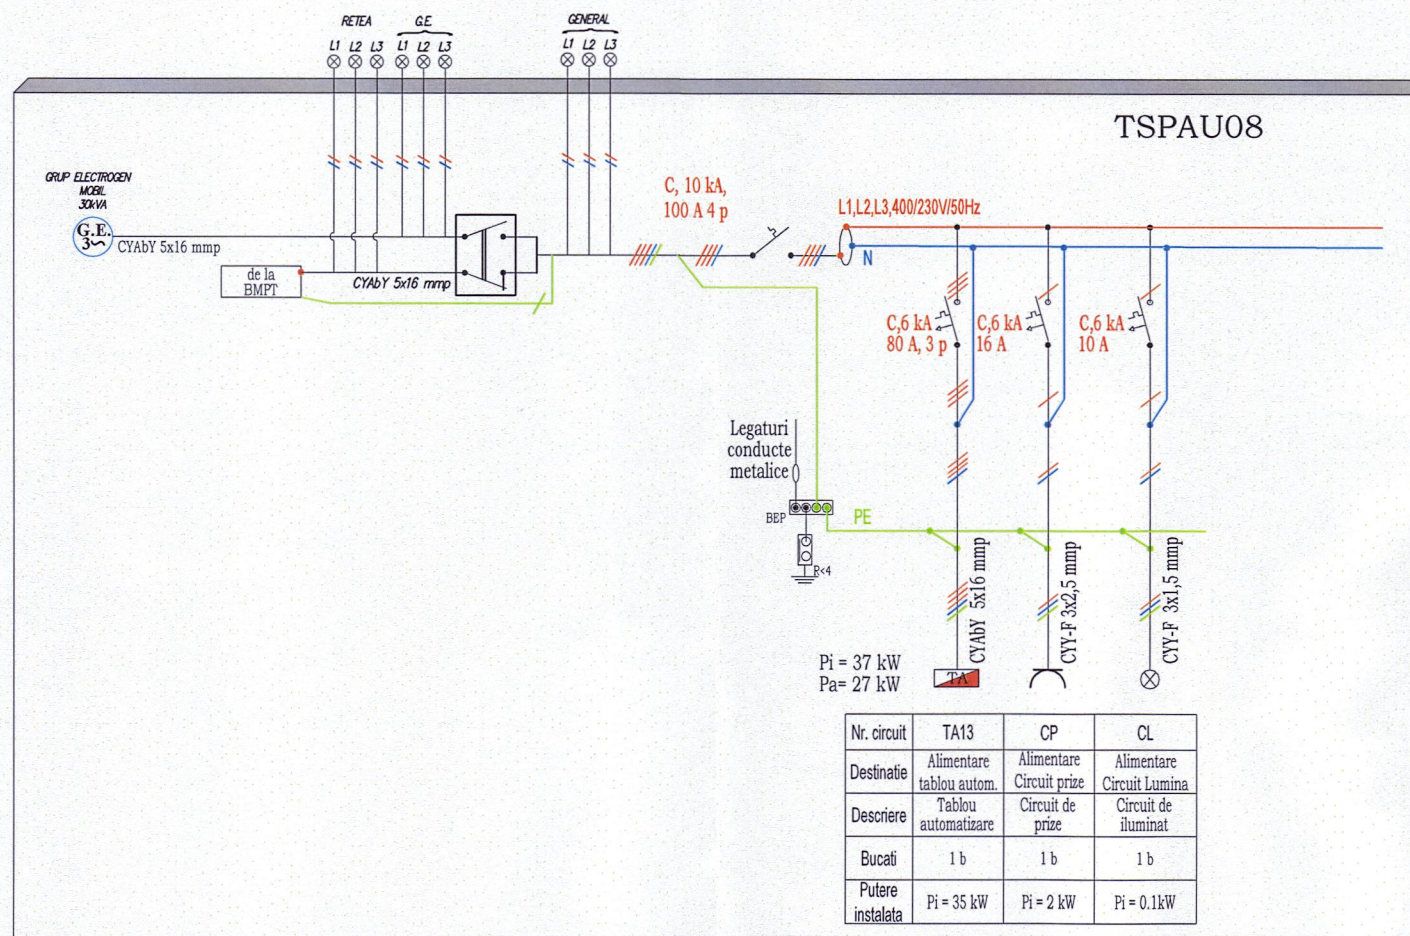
RETEA
G.E.
L1 L2 L3 L1 L2 L3
GENERAL
L1 L2 L3

TSPAU08

GRUP ELECTROGEN MOBIL 30kVA

G.E. 3~ CYAbY 5x16 mmp

de la BMPT

CYAbY 5x16 mmp

C, 10 kA, 100 A 4 p

L1,L2,L3,400/230V/50Hz

N

C,6 kA 80 A, 3 p

C,6 kA 16 A

C,6 kA 10 A

Legaturi conducte metalice

BEP

PE

R<4

CYAbY 5x16 mmp

CYY-F 3x2,5 mmp

CYY-F 3x1,5 mmp

Pi = 37 kW
Pa= 27 kW

TA

| Nr. circuit | TA13 | CP | CL |
|---|---|---|---|
| Destinatie | Alimentare tablou autom. | Alimentare Circuit prize | Alimentare Circuit Lumina |
| Descriere | Tablou automatizare | Circuit de prize | Circuit de iluminat |
| Bucati | 1 b | 1 b | 1 b |
| Putere instalata | Pi = 35 kW | Pi = 2 kW | Pi = 0.1kW |